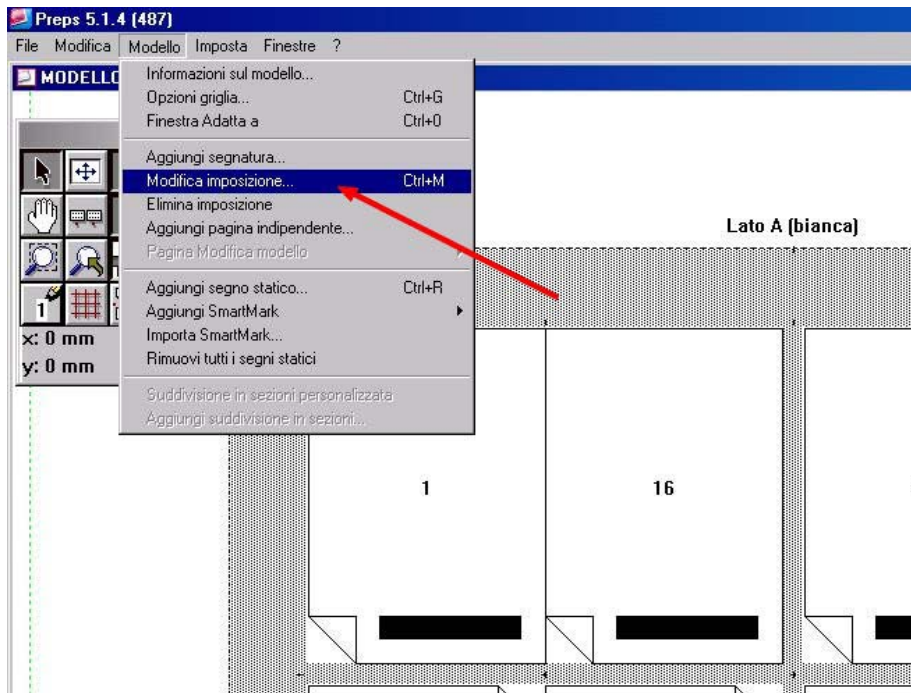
Preps 5.1.4 (487)

File Modifica Modello Imposta Finestre ?

MODELLO

Informazioni sul modello...
Opzioni griglia... Ctrl+G
Finestra Adatta a Ctrl+0

Aggiungi segnatura...
Modifica imposizione... Ctrl+M
Elimina imposizione
Aggiungi pagina indipendente...
Pagina Modifica modello

Aggiungi segno statico... Ctrl+R
Aggiungi SmartMark
Importa SmartMark...
Rimuovi tutti i segni statici

Suddivisione in sezioni personalizzata
Aggiungi suddivisione in sezioni...

x: 0 mm
y: 0 mm

Lato A (bianca)

1

16